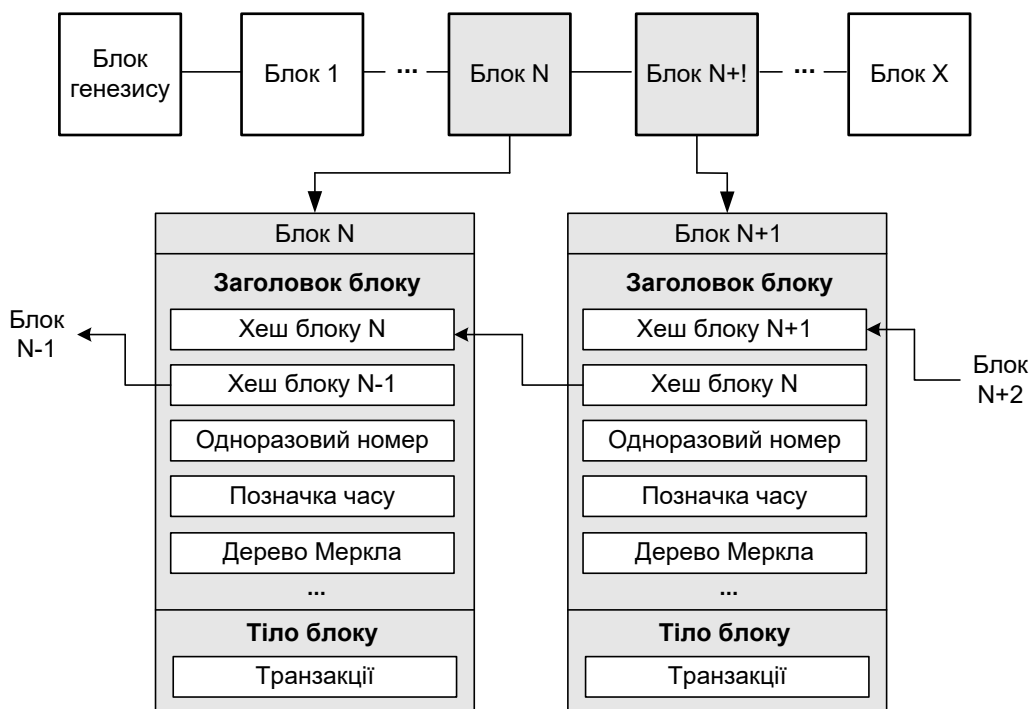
Блок генезису

Блок 1

...

Блок N

Блок N+!

...

Блок X

Блок N

Заголовок блоку

Хеш блоку N

Хеш блоку N-1

Одноразовий номер

Позначка часу

Дерево Меркла

...

Тіло блоку

Транзакції

Блок N+1

Заголовок блоку

Хеш блоку N+1

Хеш блоку N

Одноразовий номер

Позначка часу

Дерево Меркла

...

Тіло блоку

Транзакції

Блок N-1

Блок N+2